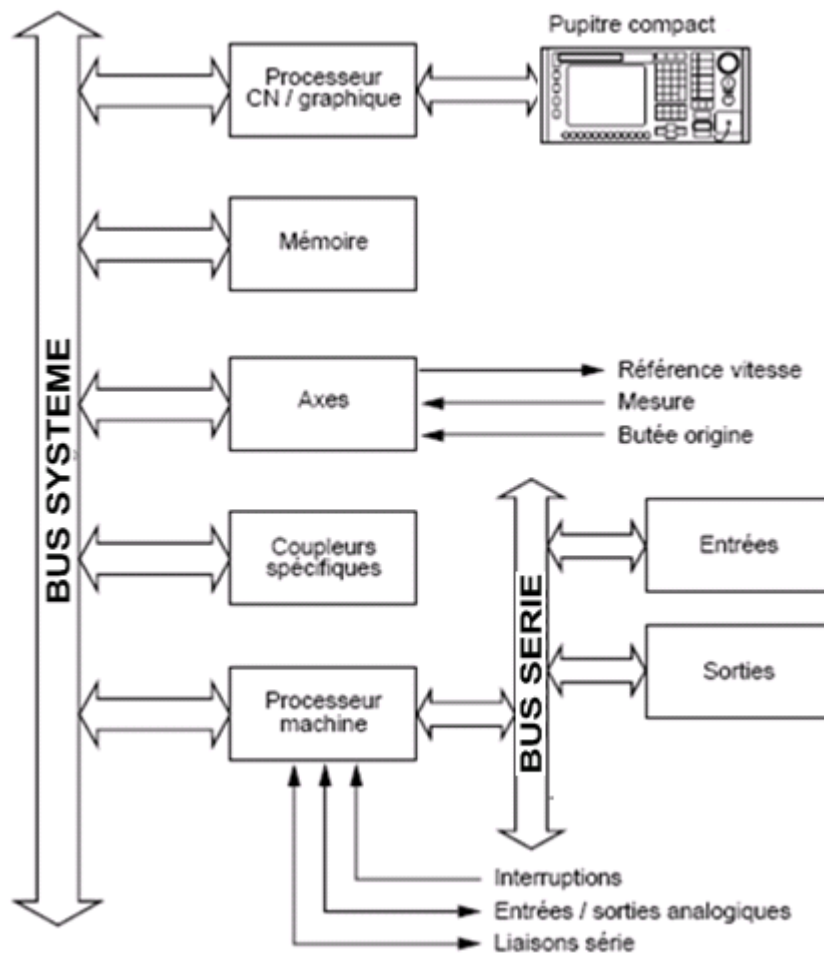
Pupitre compact

BUS SYSTEME

Processeur CN / graphique

Mémoire

Axes

Référence vitesse
Mesure
Butée origine

Coupleurs spécifiques

Processeur machine

BUS SERIE

Entrées

Sorties

Interruptions
Entrées / sorties analogiques
Liaisons série